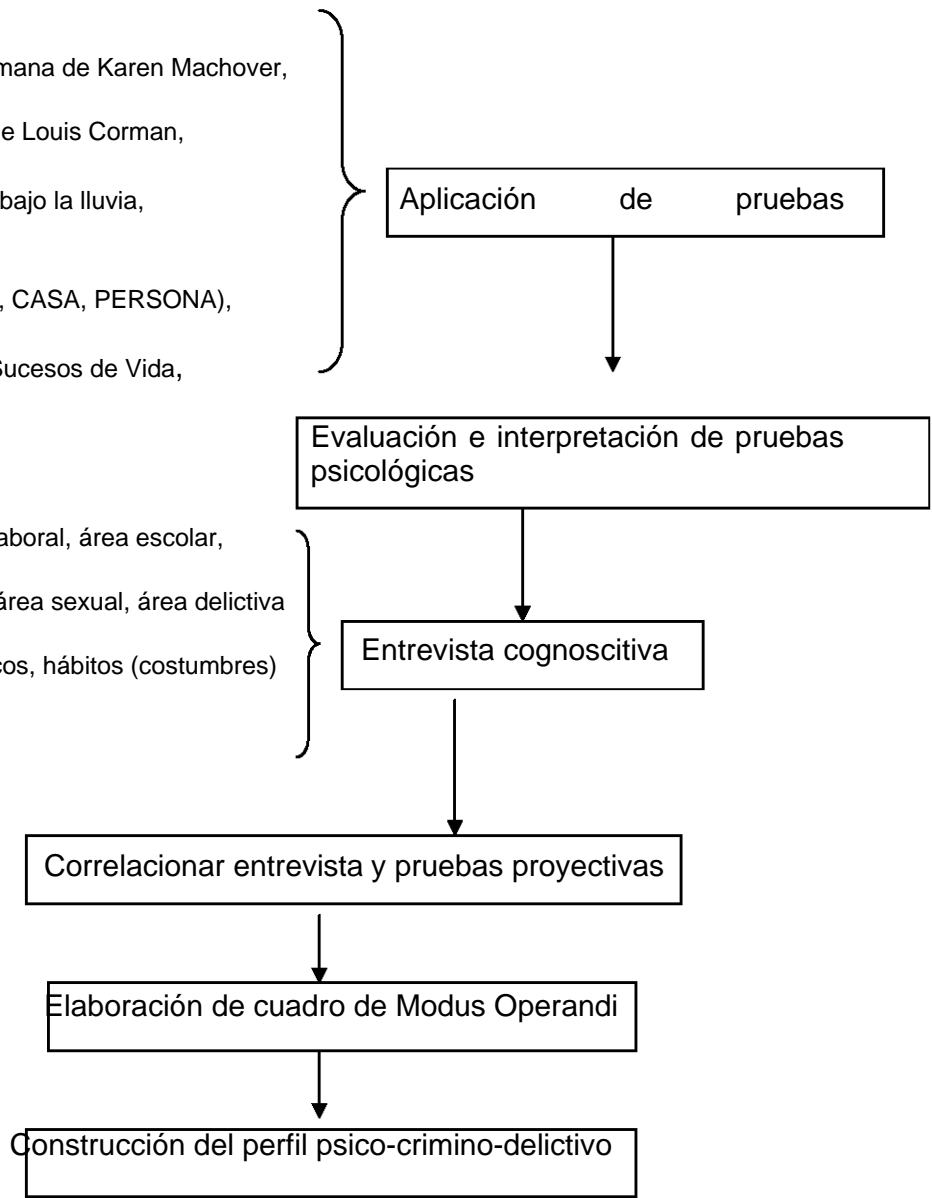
mana de Karen Machover,

e Louis Corman,

bajo la lluvia,

, CASA, PERSONA),

Sucesos de Vida,

Aplicación de pruebas

Evaluación e interpretación de pruebas psicológicas

aboral, área escolar,

área sexual, área delictiva

cos, hábitos (costumbres)

Entrevista cognoscitiva

Correlacionar entrevista y pruebas proyectivas

Elaboración de cuadro de Modus Operandi

Construcción del perfil psico-crimino-delictivo